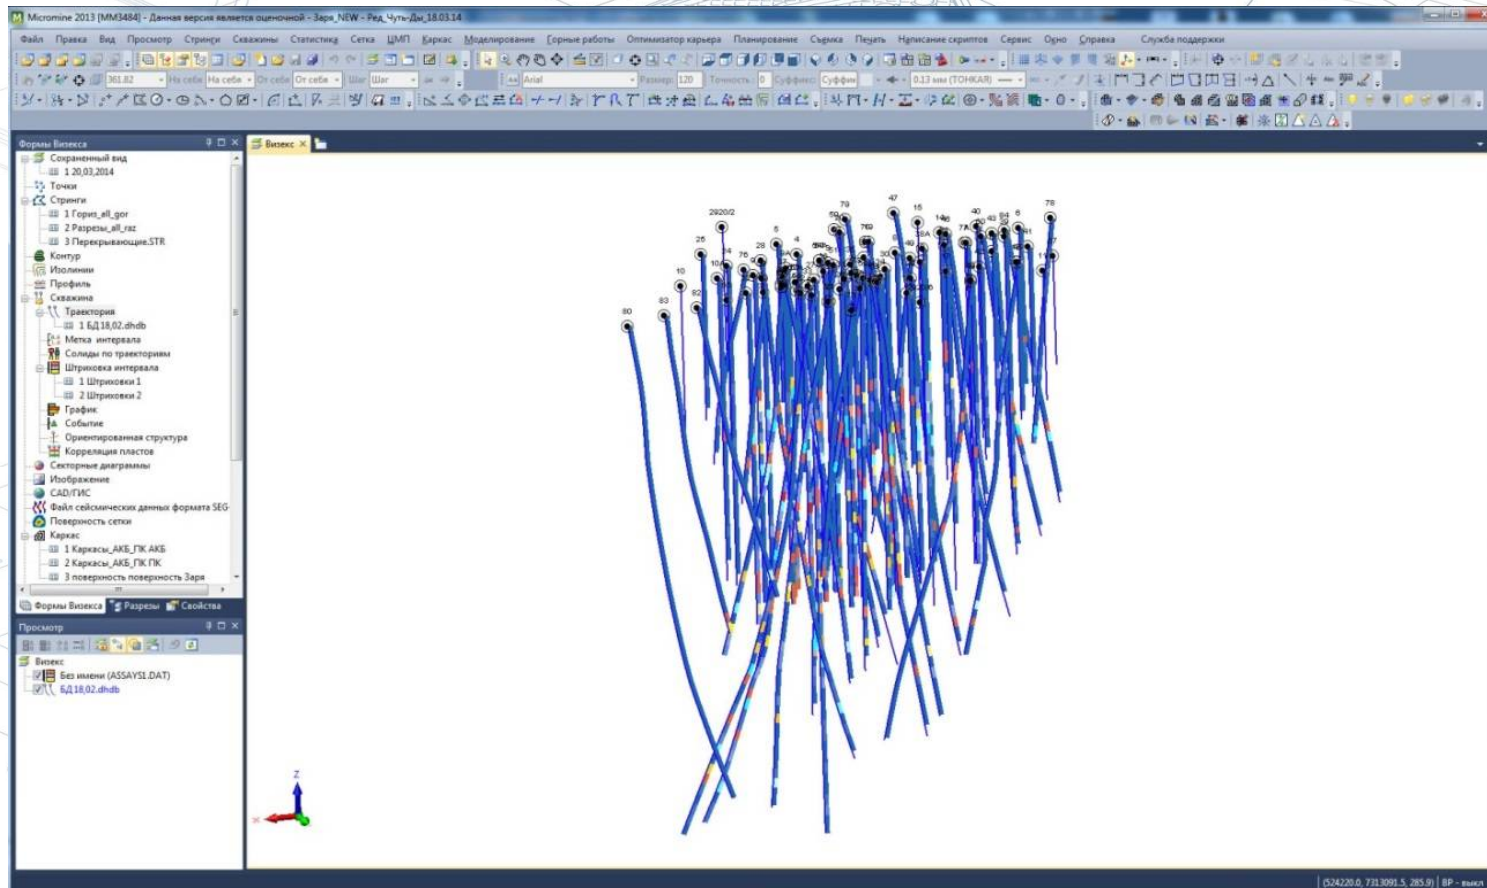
Micromine 2013 [MM3484] - Данная версия является оценочной - Заря_NEW - Ред_Чуть-Ды_18.03.14

Файл Правка Вид Просмотр Стринги Скважины Статистика Сетка ЦМП Каркас Моделирование Горные работы Оптимизатор карьера Планирование Съемка Печать Написание скриптов Сервис Окно Справка Служба поддержки

361.82 На себя На себя От себя От себя Шаг Шаг Arial Размер: 120 Точность: 0 Суффикс: Суффик 0.13 мм (ТОНКАЯ)

Формы Визекса
Сохраненный вид
1 20,03,2014
Точки
Стринги
1 Гориз_all_gor
2 Разрезы_all_raz
3 Перекрывающие.STR
Контур
Изолинии
Профиль
Скважина
Траектория
1 БД18,02.dhdb
Метка интервала
Солиды по траекториям
Штриховка интервала
1 Штриховки 1
2 Штриховки 2
График
Событие
Ориентированная структура
Корреляция пластов
Секторные диаграммы
Изображение
CAD/ГИС
Файл сейсмических данных формата SEG
Поверхность сетки
Каркас
1 Каркасы_АКБ_ПК АКБ
2 Каркасы_АКБ_ПК ПК
3 поверхность поверхность Заря

Формы Визекса Разрезы Свойства

Просмотр
Визекс
Без имени (ASSAYS1.DAT)
БД18,02.dhdb

Визекс

2920/2 79 47 15 40 78 25 5 76 28 4 10 83 82 80 6 61 11

Z

(524220.0, 7313091.5, 285.9) | ВР - выкл